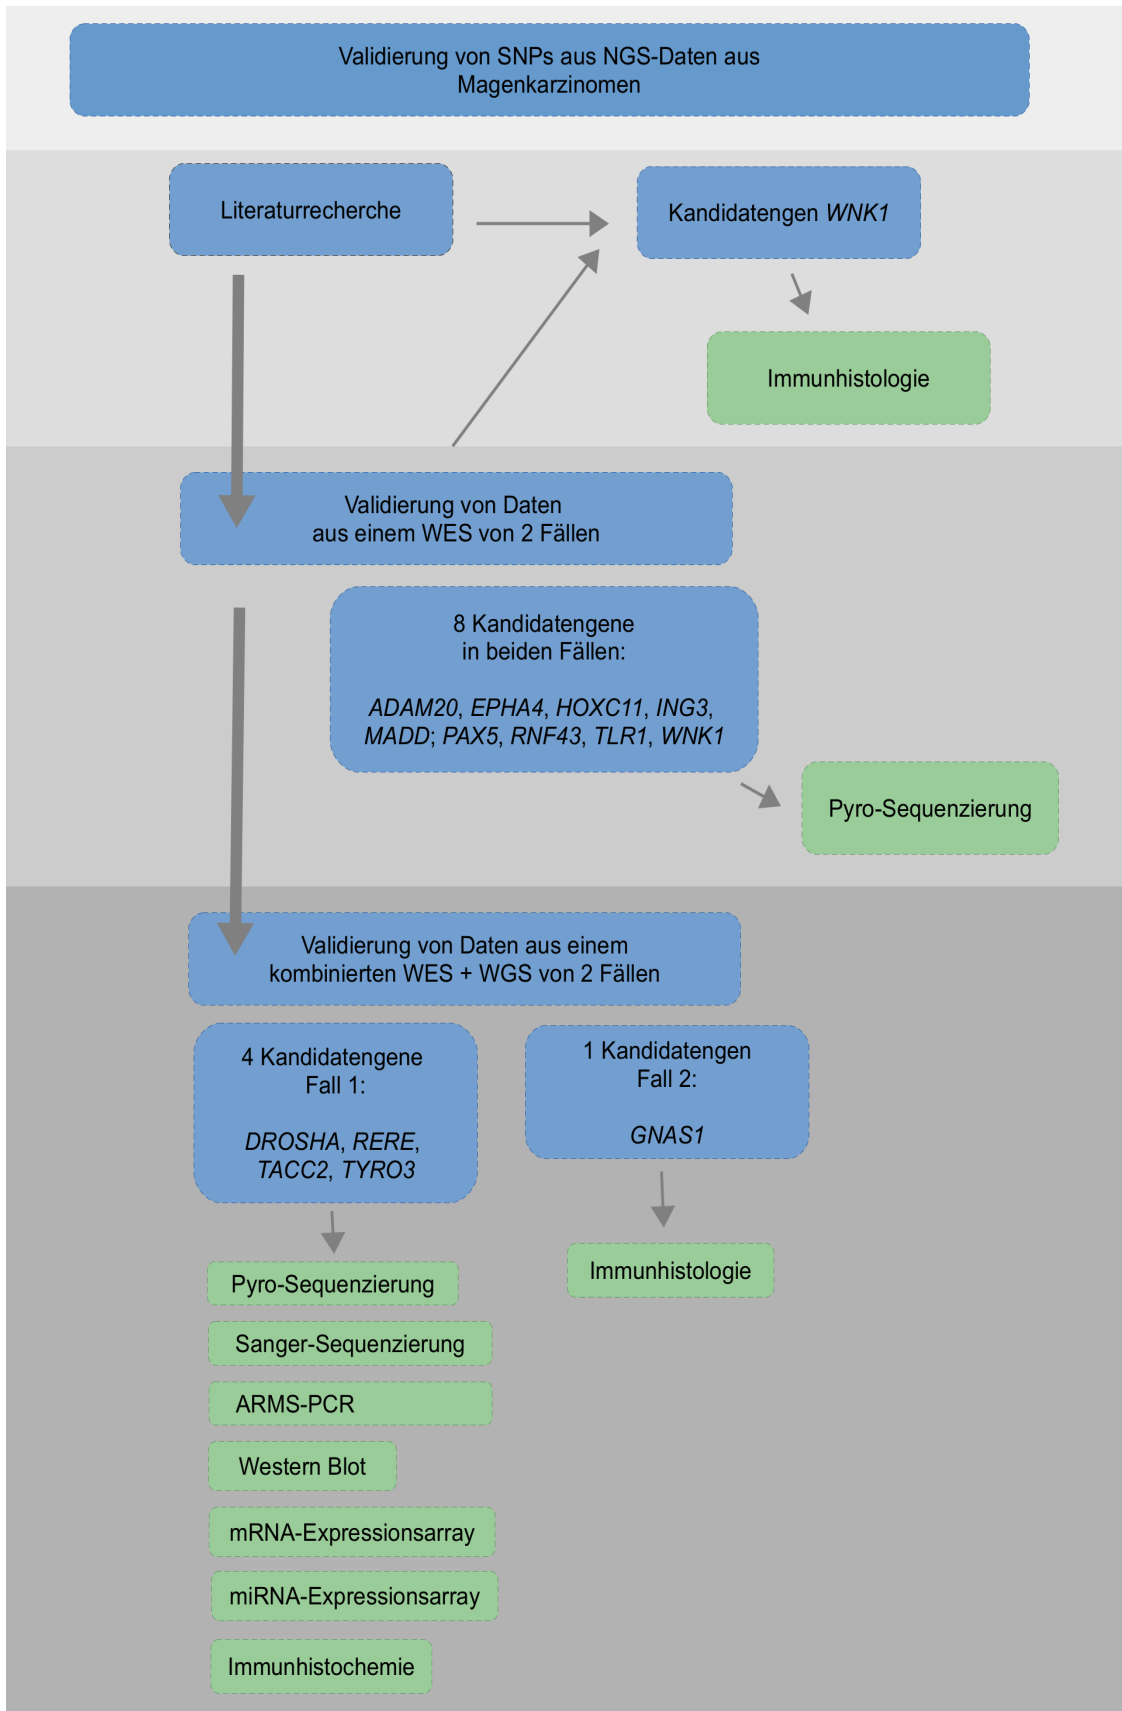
Validierung von SNPs aus NGS-Daten aus Magenkarzinomen

Literaturrecherche

Kandidatengen WNK1

Immunhistologie

Validierung von Daten aus einem WES von 2 Fällen

8 Kandidatengene in beiden Fällen:

ADAM20, EPHA4, HOXC11, ING3, MADD; PAX5, RNF43, TLR1, WNK1

Pyro-Sequenzierung

Validierung von Daten aus einem kombinierten WES + WGS von 2 Fällen

4 Kandidatengene Fall 1:

DROSHA, RERE, TACC2, TYRO3

1 Kandidatengen Fall 2:

GNAS1

Pyro-Sequenzierung

Sanger-Sequenzierung

ARMS-PCR

Western Blot

mRNA-Expressionsarray

miRNA-Expressionsarray

Immunhistochemie

Immunhistologie